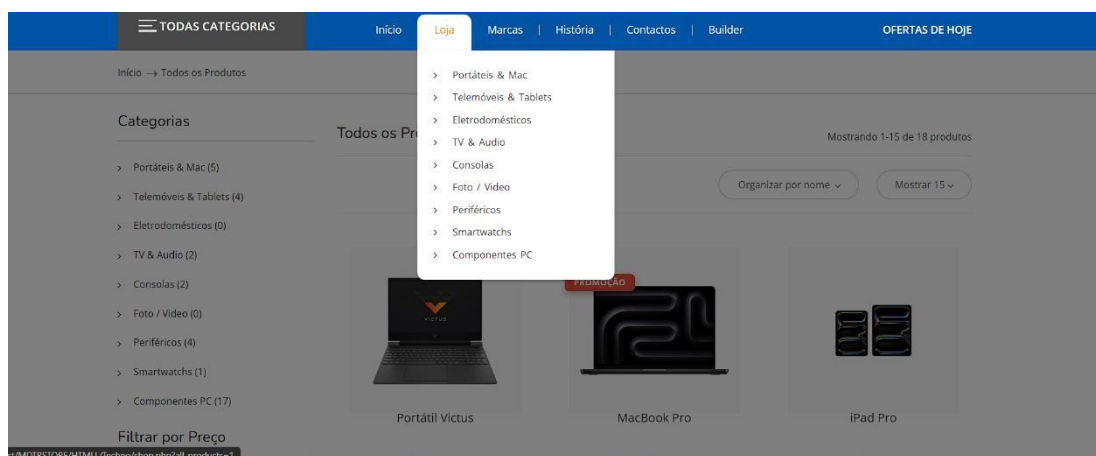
TODAS CATEGORIAS

Início | Loja | Marcas | História | Contactos | Builder

OFERTAS DE HOJE

Início → Todos os Produtos

> Portáteis & Mac
> Telemóveis & Tablets
> Eletrodomésticos
> TV & Audio
> Consolas
> Foto / Video
> Periféricos
> Smartwatchs
> Componentes PC

Categorias

> Portáteis & Mac (5)
> Telemóveis & Tablets (4)
> Eletrodomésticos (0)
> TV & Audio (2)
> Consolas (2)
> Foto / Video (0)
> Periféricos (4)
> Smartwatchs (1)
> Componentes PC (17)

Filtrar por Preço

Todos os Pr

Mostrando 1-15 de 18 produtos

Organizar por nome

Mostrar 15

PROMOÇÃO

VICTUS

Portátil Victus

MacBook Pro

iPad Pro

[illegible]/MDTSTORE/HTML/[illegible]shop.php?all_products=1